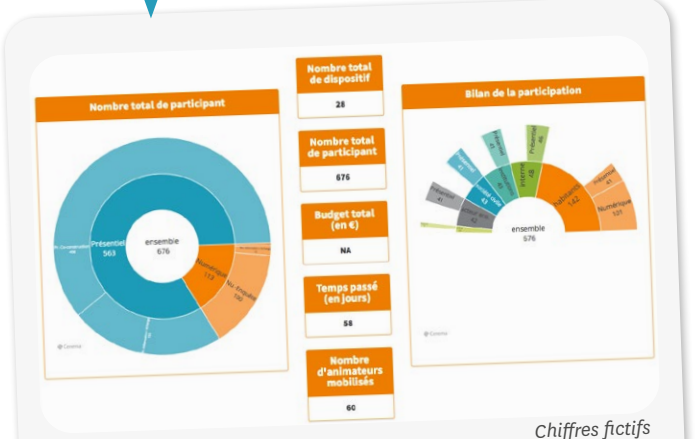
Nombre total de participant

Présentiel
563

ensemble
676

Numérique
112

Nombre total de dispositif

28

Nombre total de participant

676

Budget total (en €)

NA

Temps passé (en jours)

58

Nombre d'animateurs mobilisés

60

Bilan de la participation

Habitants
142

Numérique
101

Interne
46

ensemble
576

Chiffres fictifs